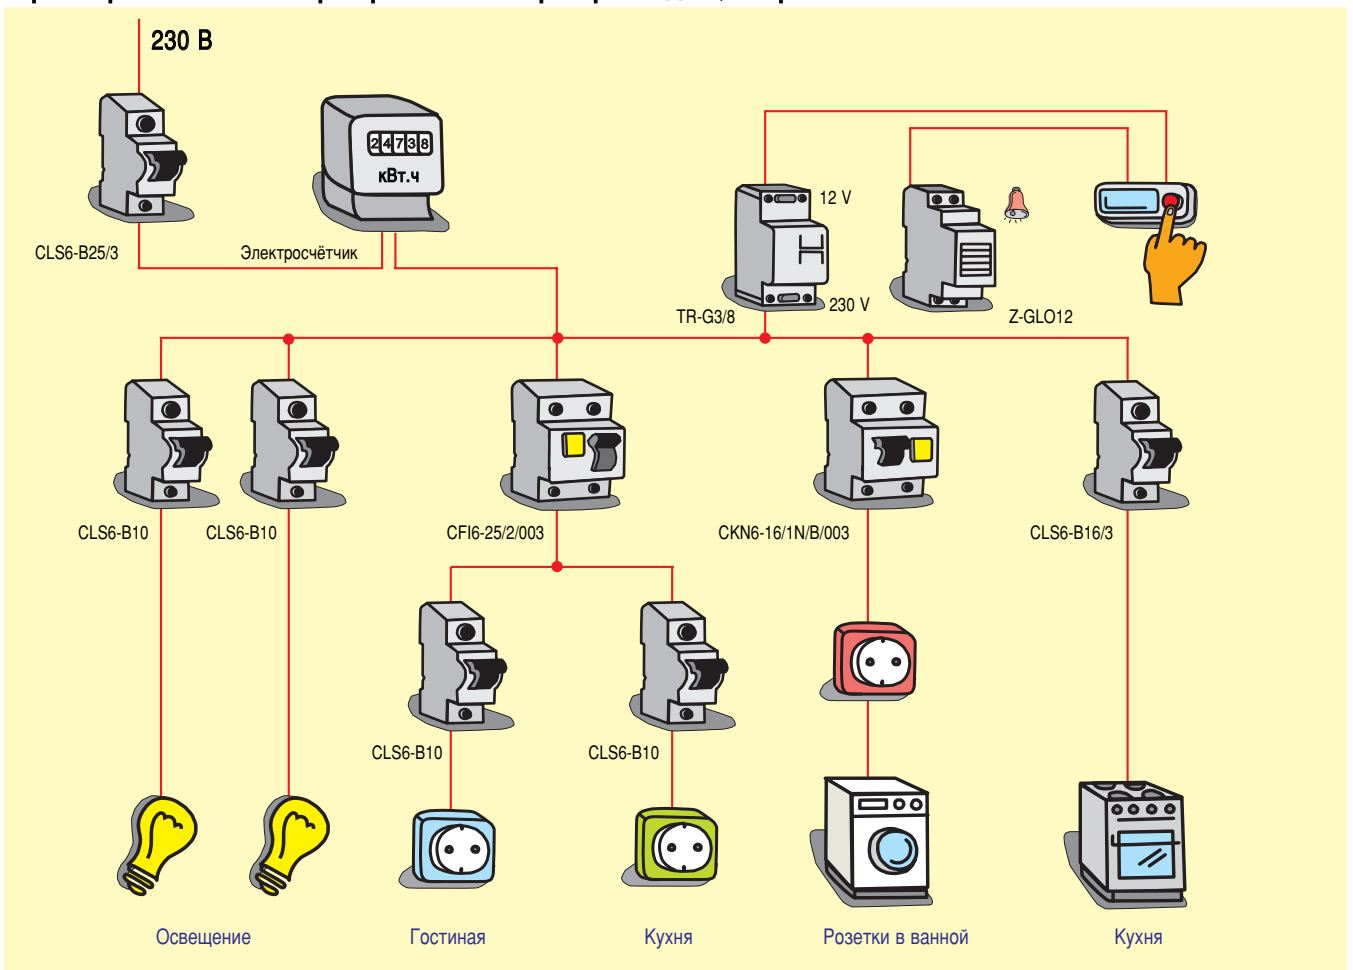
230 В

24738
кВт.ч

CLS6-B25/3

Электросчётчик

12 V

230 V

TR-G3/8

Z-GLO12

CLS6-B10

CLS6-B10

CFI6-25/2/003

CKN6-16/1N/B/003

CLS6-B16/3

CLS6-B10

CLS6-B10

Освещение

Гостиная

Кухня

Розетки в ванной

Кухня